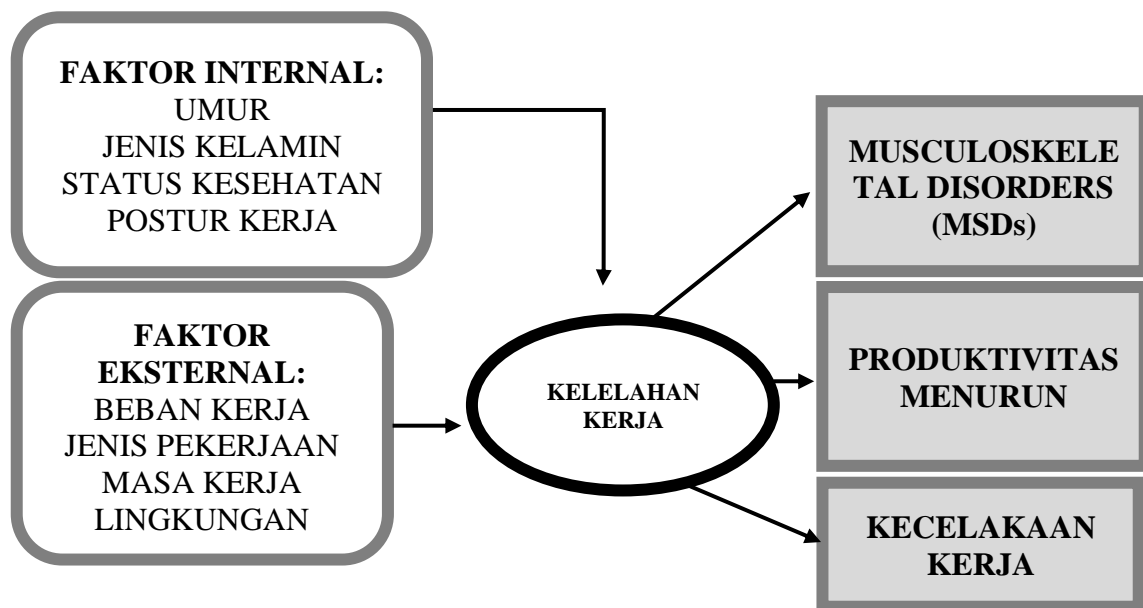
FAKTOR INTERNAL:
UMUR
JENIS KELAMIN
STATUS KESEHATAN
POSTUR KERJA

FAKTOR EKSTERNAL:
BEBAN KERJA
JENIS PEKERJAAN
MASA KERJA
LINGKUNGAN

KELELAHAN KERJA

MUSCULOSKELE TAL DISORDERS (MSDs)

PRODUKTIVITAS MENURUN

KECELAKAAN KERJA